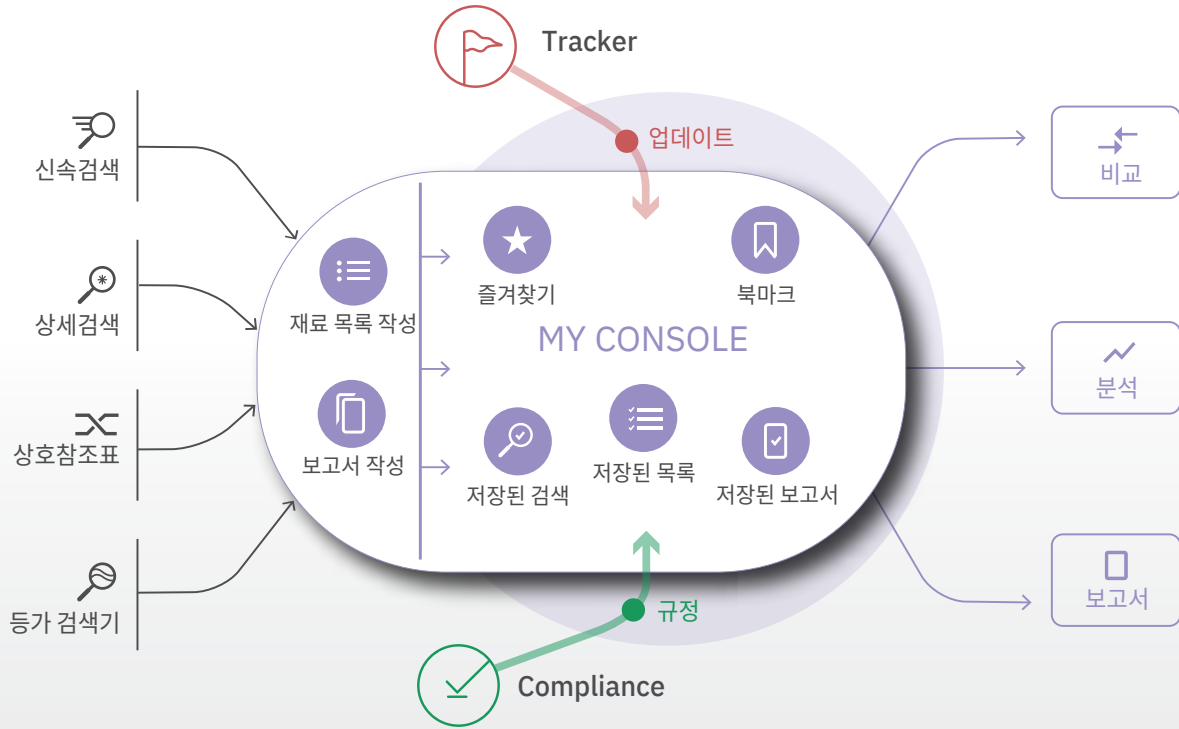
Tracker

업데이트

신속검색

상세검색

상호참조표

등가 검색기

재료 목록 작성

보고서 작성

즐겨찾기

북마크

MY CONSOLE

저장된 검색

저장된 목록

저장된 보고서

비교

분석

보고서

규정

Compliance